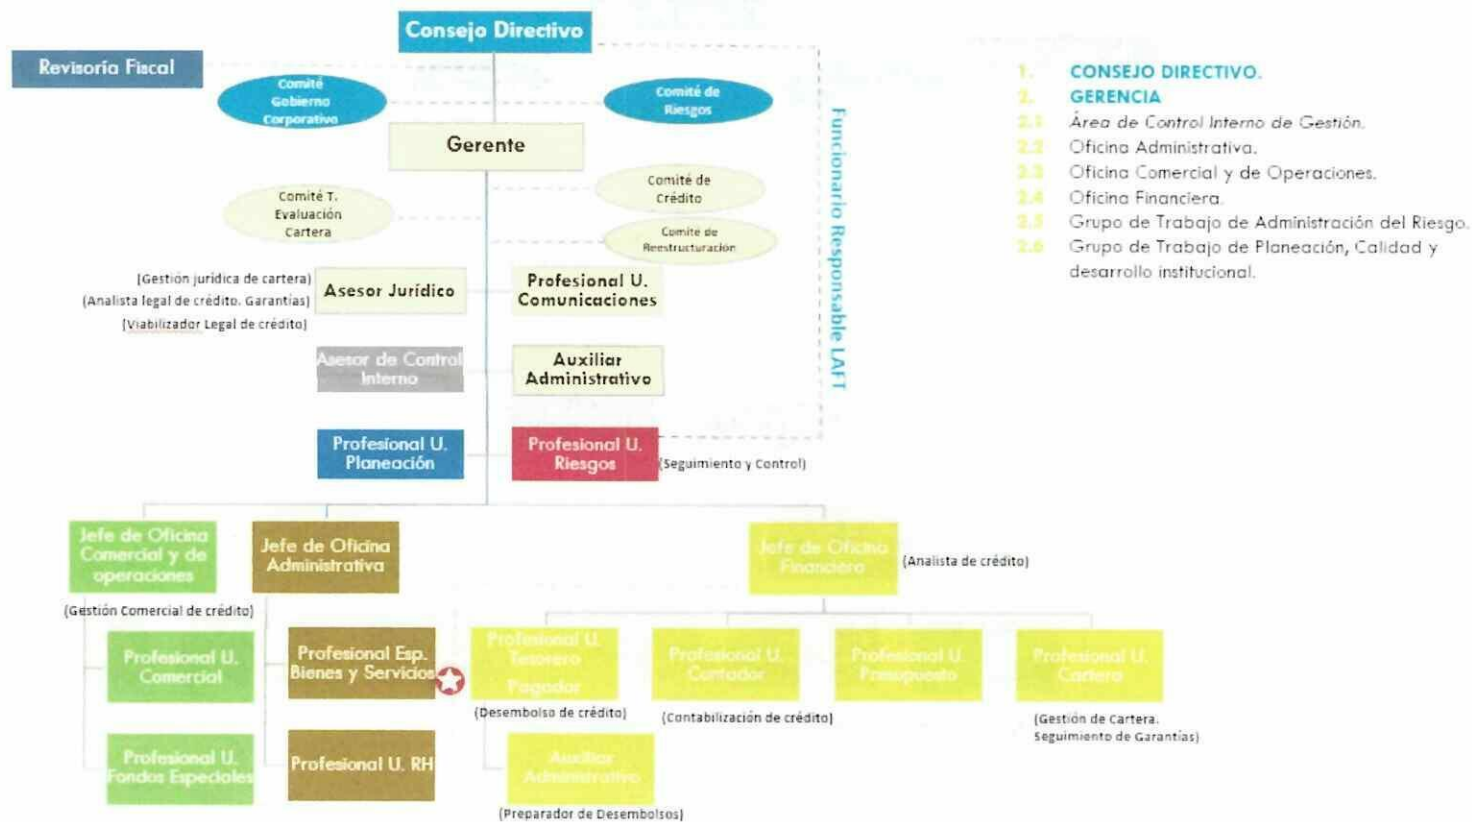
Consejo Directivo

Revisoría Fiscal

Comité Gobierno Corporativo

Comité de Riesgos

Gerente

Comité T. Evaluación Cartera

Comité de Crédito

Comité de Reestructuración

Funcionario Responsable LAFT

(Gestión jurídica de cartera)
(Analista legal de crédito. Garantías)
(Viabilizador Legal de crédito)

Asesor Jurídico

Profesional U. Comunicaciones

Asesor de Control Interno

Auxiliar Administrativo

Profesional U. Planeación

Profesional U. Riesgos

(Seguimiento y Control)

Jefe de Oficina Comercial y de operaciones

(Gestión Comercial de crédito)

Jefe de Oficina Administrativa

Jefe de Oficina Financiera

(Analista de crédito)

Profesional U. Comercial

Profesional U. Fondos Especiales

Profesional Esp. Bienes y Servicios

Profesional U. RH

Profesional U. Tesorero Pagador

(Desembolso de crédito)

Auxiliar Administrativo

(Preparador de Desembolsos)

Profesional U. Contador

(Contabilización de crédito)

Profesional U. Presupuesto

Profesional U. Cartera

(Gestión de Cartera. Seguimiento de Garantías)

1. CONSEJO DIRECTIVO.
2. GERENCIA
2.1 Área de Control Interno de Gestión.
2.2 Oficina Administrativa.
2.3 Oficina Comercial y de Operaciones.
2.4 Oficina Financiera.
2.5 Grupo de Trabajo de Administración del Riesgo.
2.6 Grupo de Trabajo de Planeación, Calidad y desarrollo institucional.